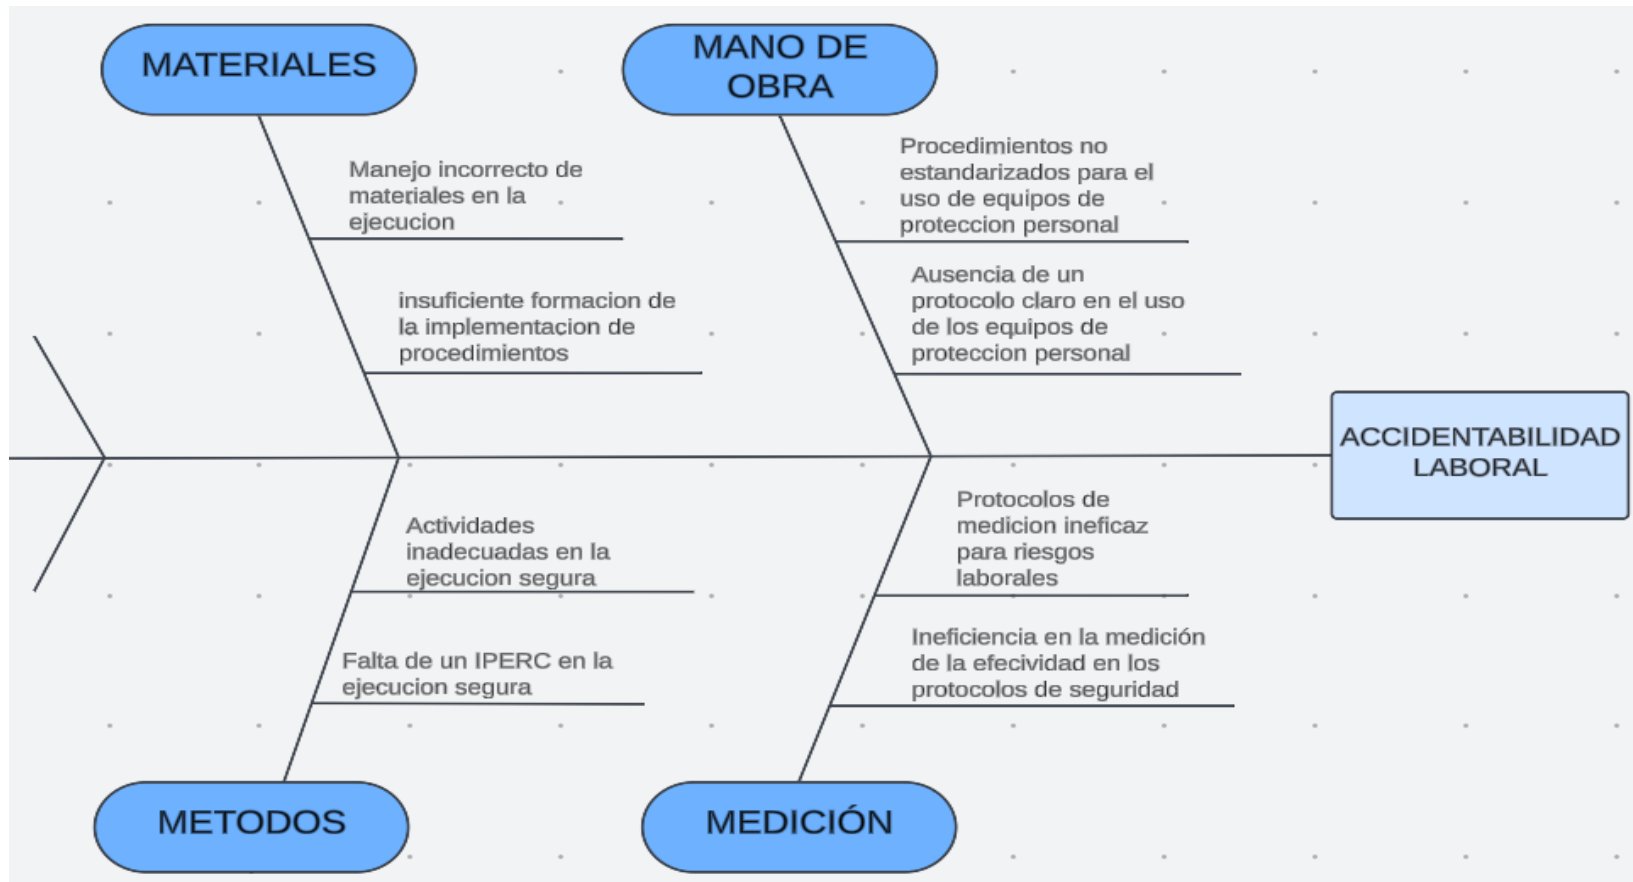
MATERIALES

Manejo incorrecto de materiales en la ejecucion

insuficiente formacion de la implementacion de procedimientos

MANO DE OBRA

Procedimientos no estandarizados para el uso de equipos de proteccion personal

Ausencia de un protocolo claro en el uso de los equipos de proteccion personal

ACCIDENTABILIDAD LABORAL

Actividades inadecuadas en la ejecucion segura

Falta de un IPERC en la ejecucion segura

METODOS

Protocolos de medicion ineficaz para riesgos laborales

Ineficiencia en la medición de la efecividad en los protocolos de seguridad

MEDICIÓN